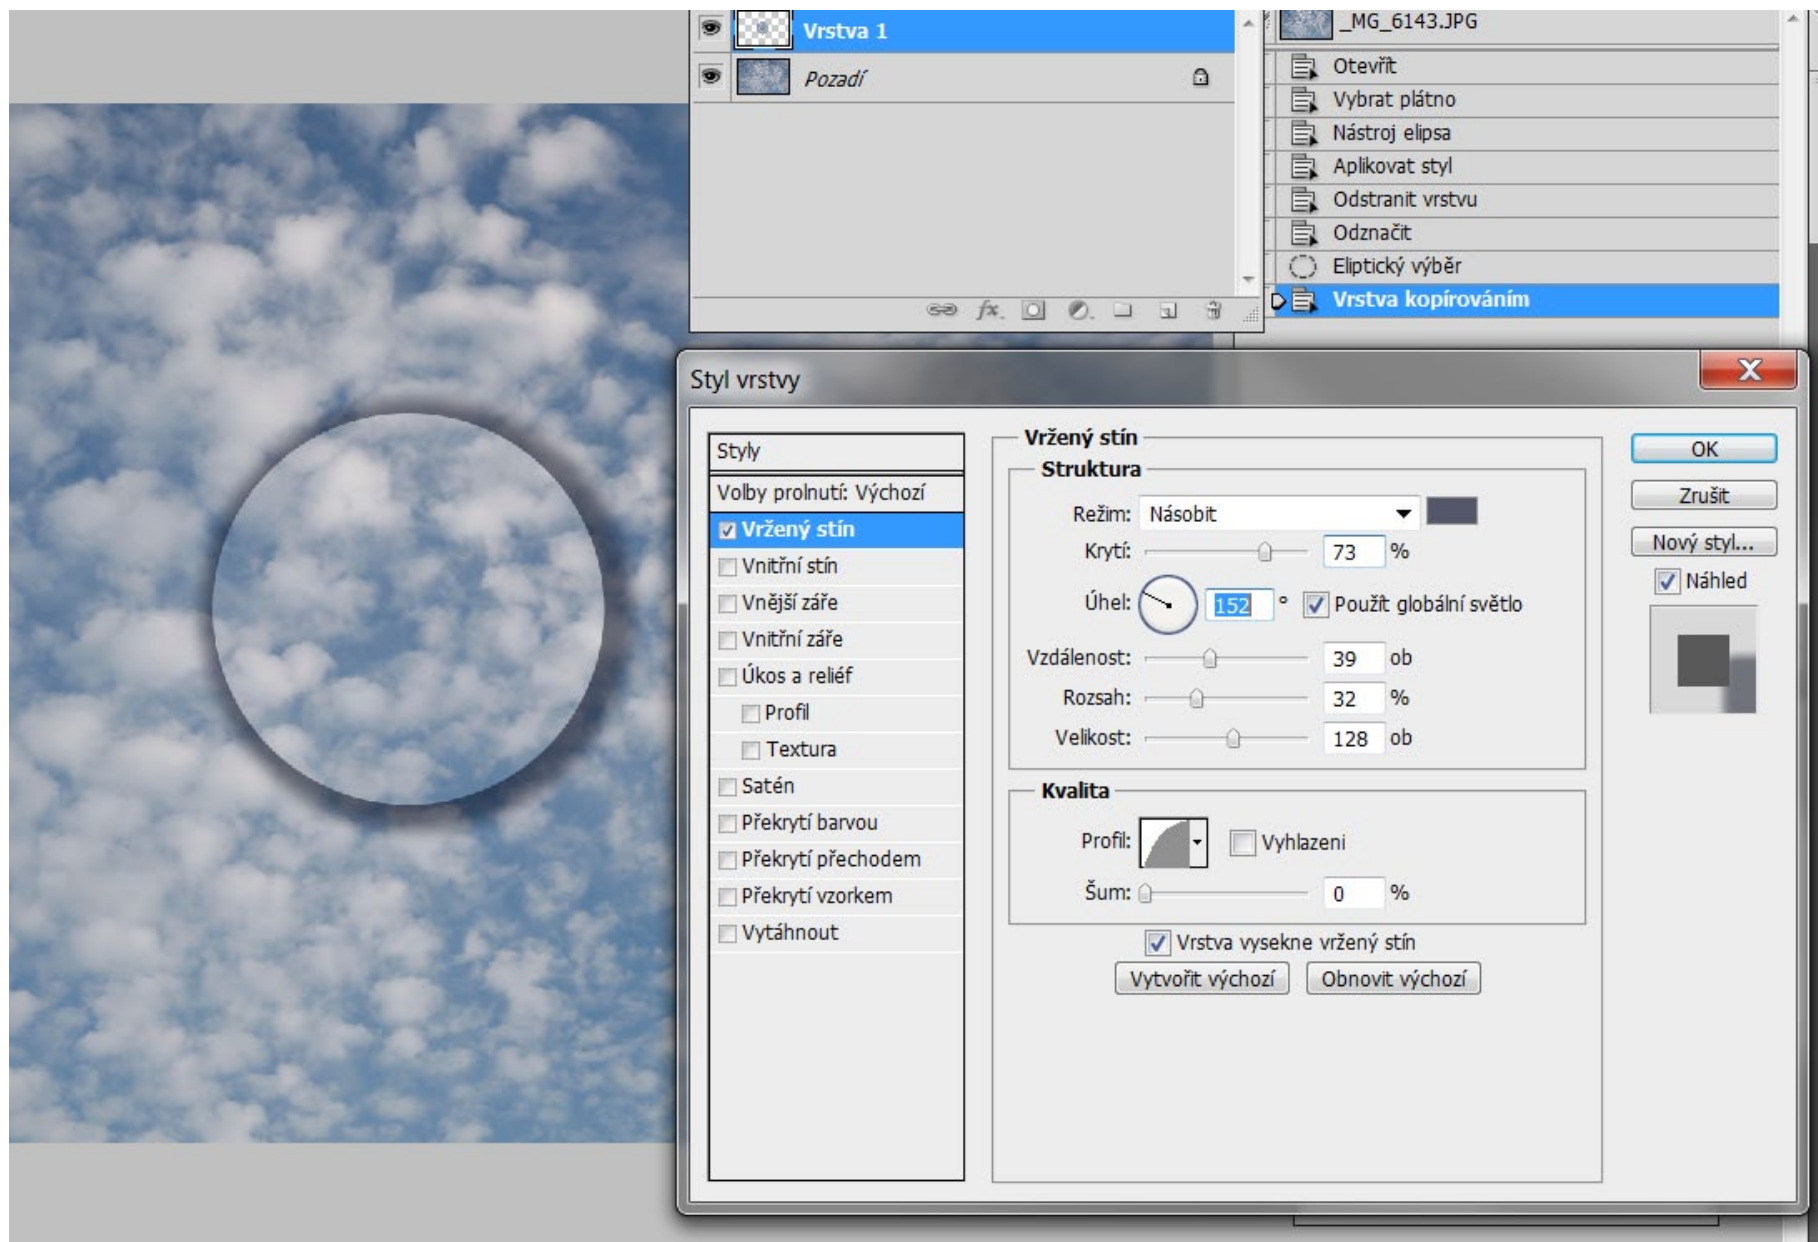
Vrstva 1
Pozadí

_MG_6143.JPG
Otevřít
Vybrat plátno
Nástroj elipsa
Aplikovat styl
Odstranit vrstvu
Odznačit
Eliptický výběr
Vrstva kopírováním

Styl vrstvy

Styly
Volby prolnutí: Výchozí
Vržený stín
Vnitřní stín
Vnější záře
Vnitřní záře
Úkos a reliéf
Profil
Textura
Satén
Překrytí barvou
Překrytí přechodem
Překrytí vzorkem
Vytáhnout

Vržený stín
Struktura
Režim: Násobit
Krytí: 73 %
Úhel: 152 ° Použít globální světlo
Vzdálenost: 39 ob
Rozsah: 32 %
Velikost: 128 ob
Kvalita
Profil: Vyhlazeni
Šum: 0 %
Vrstva vysekne vržený stín
Vytvořit výchozí
Obnovit výchozí

OK
Zrušit
Nový styl...
Náhled